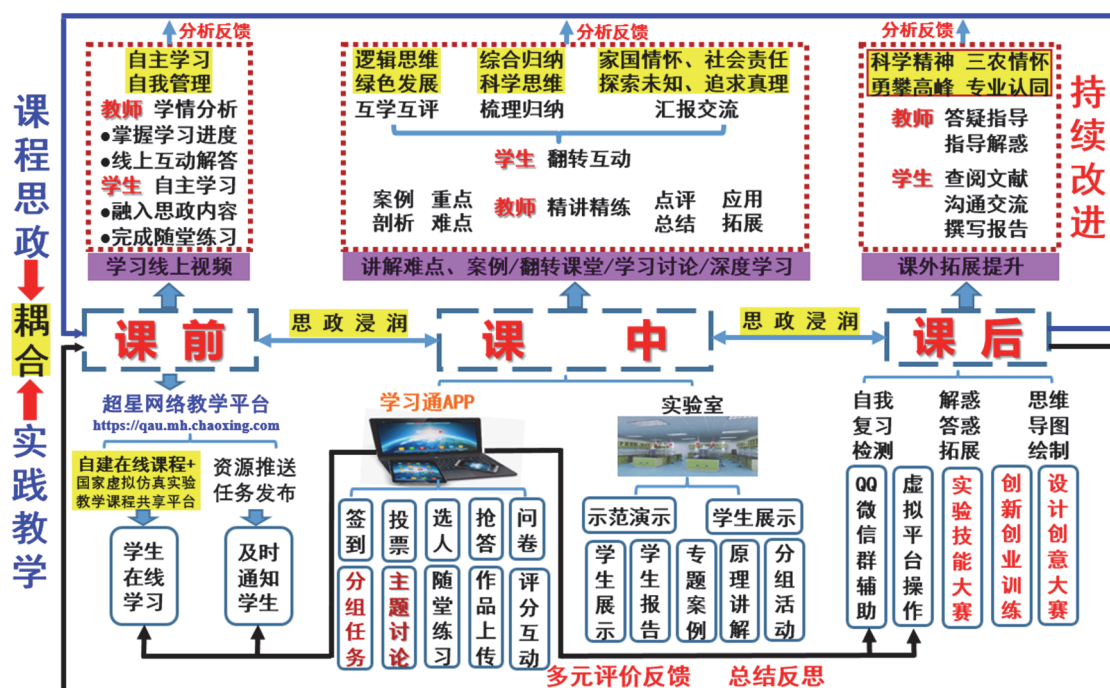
课程思政
耦合
实践教学

分析反馈
分析反馈
分析反馈

自主学习
自我管理
教师 学情分析
●掌握学习进度
●线上互动解答
学生 自主学习
●融入思政内容
●完成随堂练习
学习线上视频

逻辑思维 综合归纳 家国情怀、社会责任
绿色发展 科学思维 探索未知、追求真理
互学互评 梳理归纳 汇报交流
学生 翻转互动
案例剖析 重点难点 教师 精讲精练 点评总结 应用拓展
讲解难点、案例/翻转课堂/学习讨论/深度学习

科学精神 三农情怀
勇攀高峰 专业认同
教师 答疑指导
指导解惑
学生 查阅文献
沟通交流
撰写报告
课外拓展提升

持续改进

课 前
思 政 浸 润
课 中
思 政 浸 润
课 后

超星网络教学平台
https://qau.mh.chaoxing.com
自建在线课程+国家虚拟仿真实验教学课程共享平台
资源推送任务发布
学生在线学习
及时通知学生

学习通APP
签到
投票
选人
抢答
问卷
分组任务
主题讨论
随堂练习
作品上传
评分互动

实验室
示范演示
学生展示
学生展示
学生报告
专题案例
原理讲解
分组活动

自我复习检测
解惑答惑拓展
思维导图绘制
QQ微信群辅助
虚拟平台操作
实验技能大赛
创新创业训练
设计创意大赛

多元评价反馈 总结反思